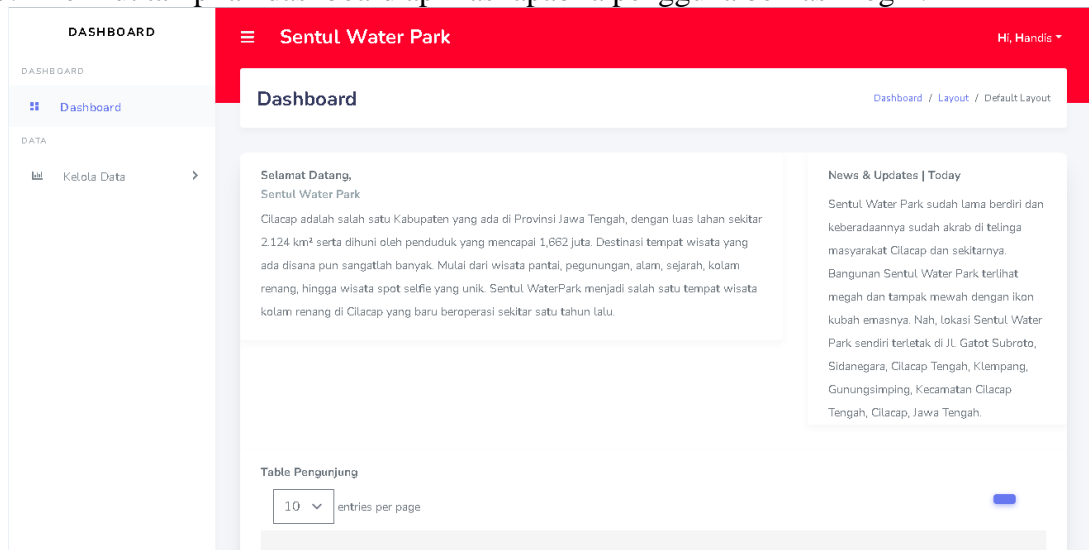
DASHBOARD

DASHBOARD

Dashboard

DATA

Kelola Data

Sentul Water Park

Hi, Handis

Dashboard

Dashboard / Layout / Default Layout

Selamat Datang,
Sentul Water Park

Cilacap adalah salah satu Kabupaten yang ada di Provinsi Jawa Tengah, dengan luas lahan sekitar 2.124 km² serta dihuni oleh penduduk yang mencapai 1,662 juta. Destinasi tempat wisata yang ada disana pun sangatlah banyak. Mulai dari wisata pantai, pegunungan, alam, sejarah, kolam renang, hingga wisata spot selfie yang unik. Sentul WaterPark menjadi salah satu tempat wisata kolam renang di Cilacap yang baru beroperasi sekitar satu tahun lalu.

News & Updates | Today

Sentul Water Park sudah lama berdiri dan keberadaannya sudah akrab di telinga masyarakat Cilacap dan sekitarnya. Bangunan Sentul Water Park terlihat megah dan tampak mewah dengan ikon kubah emasnya. Nah, lokasi Sentul Water Park sendiri terletak di Jl. Gatot Subroto, Sidanegara, Cilacap Tengah, Klempang, Gunungsimping, Kecamatan Cilacap Tengah, Cilacap, Jawa Tengah.

Table Pengunjung

10 entries per page